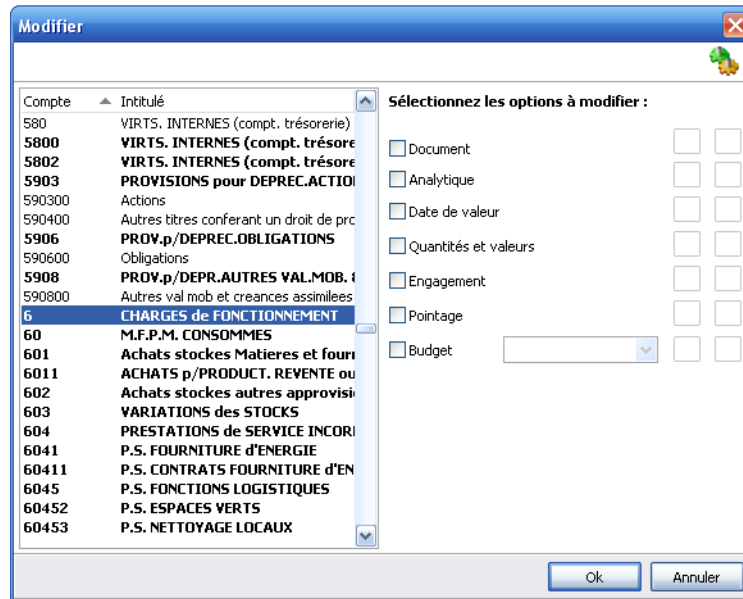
Modifier

| Compte | Intitulé |
|---|---|
| 580 | VIRTS. INTERNES (compt. trésorerie) |
| 5800 | VIRTS. INTERNES (compt. trésore |
| 5802 | VIRTS. INTERNES (compt. trésore |
| 5903 | PROVISIONS pour DEPREC.ACTIO |
| 590300 | Actions |
| 590400 | Autres titres conferant un droit de pro |
| 5906 | PROV.p/DEPREC.OBLIGATIONS |
| 590600 | Obligations |
| 5908 | PROV.p/DEPR.AUTRES VAL.MOB. |
| 590800 | Autres val mob et creances assimilees |
| 6 | CHARGES de FONCTIONNEMENT |
| 60 | M.F.P.M. CONSOMMES |
| 601 | Achats stockes Matieres et fourr |
| 6011 | ACHATS p/PRODUCT. REVENTE ou |
| 602 | Achats stockes autres approvisi |
| 603 | VARIATIONS des STOCKS |
| 604 | PRESTATIONS de SERVICE INCOR |
| 6041 | P.S. FOURNITURE d'ENERGIE |
| 60411 | P.S. CONTRATS FOURNITURE d'EN |
| 6045 | P.S. FONCTIONS LOGISTIQUES |
| 60452 | P.S. ESPACES VERTS |
| 60453 | P.S. NETTOYAGE LOCAUX |

Sélectionnez les options à modifier :

Document
Analytique
Date de valeur
Quantités et valeurs
Engagement
Pointage
Budget

Ok
Annuler